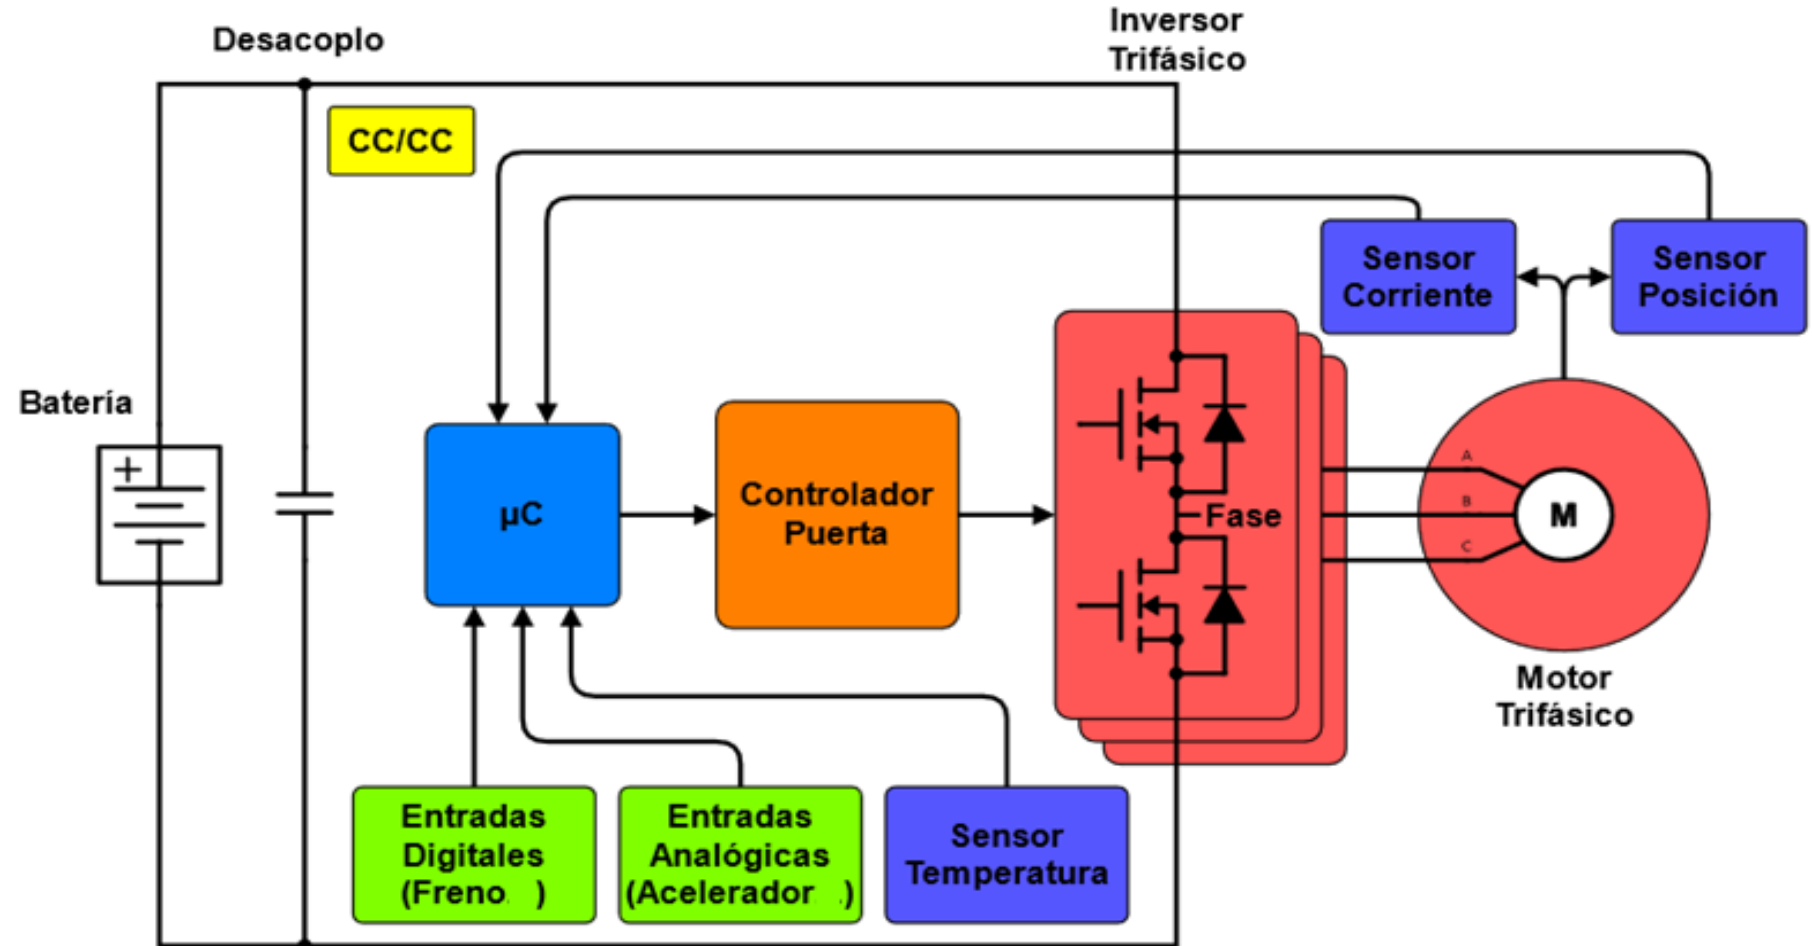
Desacoplo

Inversor Trifásico

CC/CC

Sensor Corriente

Sensor Posición

Batería

+

µC

Controlador Puerta

Fase

A

B

C

M

Motor Trifásico

Entradas Digitales (Freno )

Entradas Analógicas (Acelerador )

Sensor Temperatura